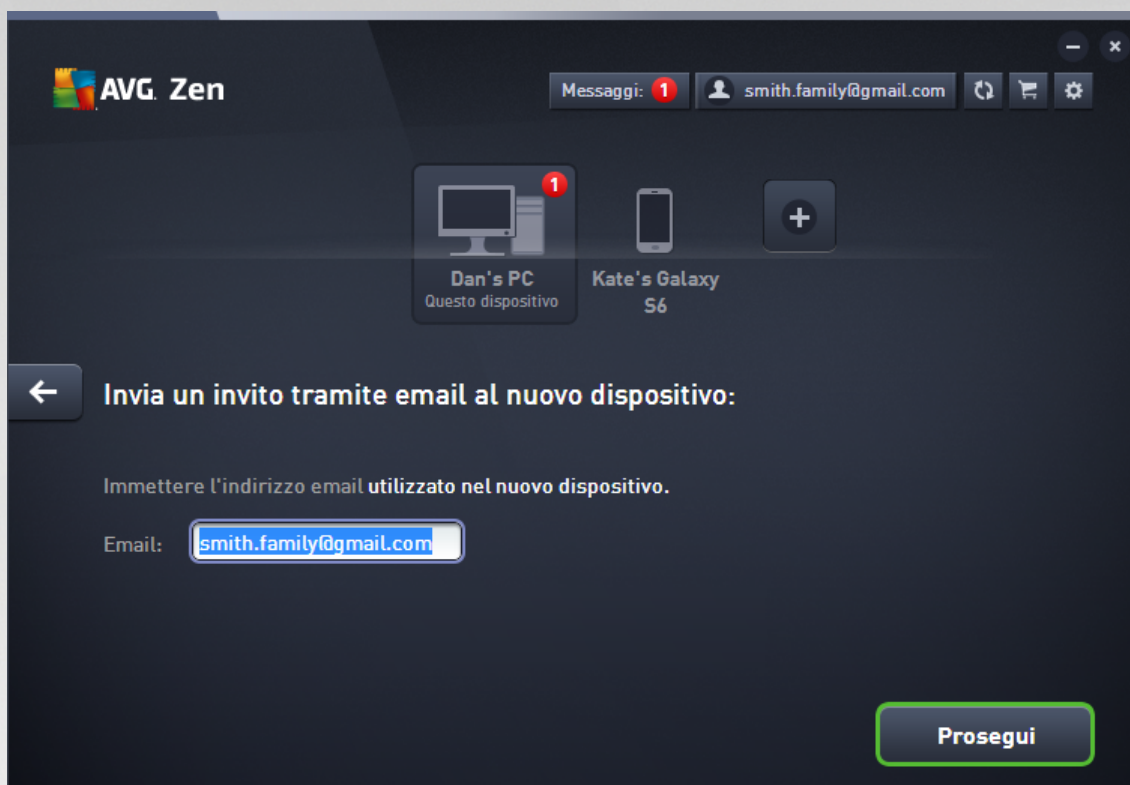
AVG. Zen

Messaggi: 1

smith.family@gmail.com

1

Dan's PC
Questo dispositivo

Kate's Galaxy S6

Invia un invito tramite email al nuovo dispositivo:

Immettere l'indirizzo email utilizzato nel nuovo dispositivo.

Email: smith.family@gmail.com

Prosegui